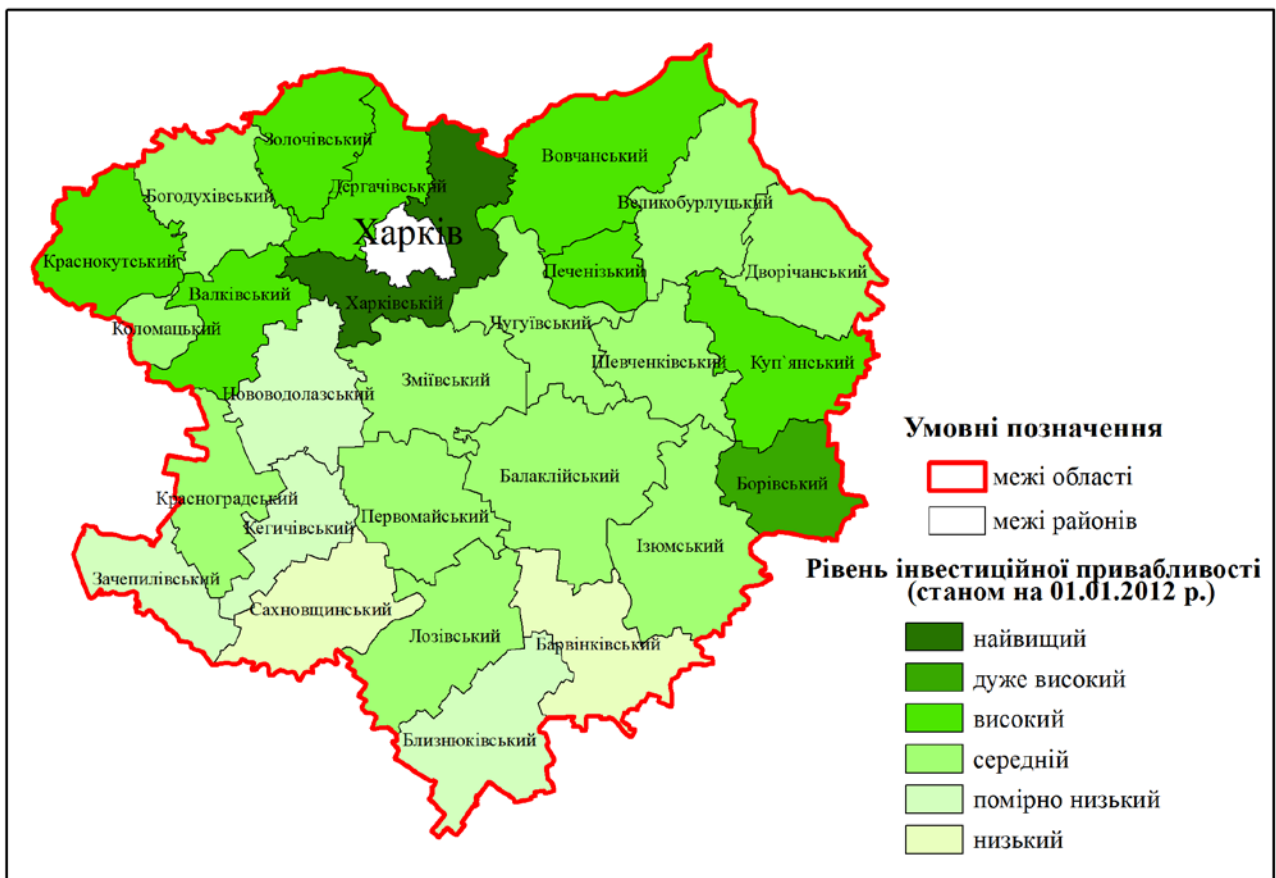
Золочівський
Богодухівський
Дергачівський
Вовчанський
Великобурлуцький
Харків
Краснокутський
Печенізький
Дворічанський
Валківський
Харківський
Коломацький
Чугуївський
Шевченківський
Куп`янський
Нововодолазський
Зміївський
Балаклійський
Борівський
Красноградський
Кегичівський
Первомайський
Ізюмський
Зачепилівський
Сахновщинський
Лозівський
Барвінківський
Близнюківський

Умовні позначення
межі області
межі районів
Рівень інвестиційної привабливості (станом на 01.01.2012 р.)
найвищий
дуже високий
високий
середній
помірно низький
низький